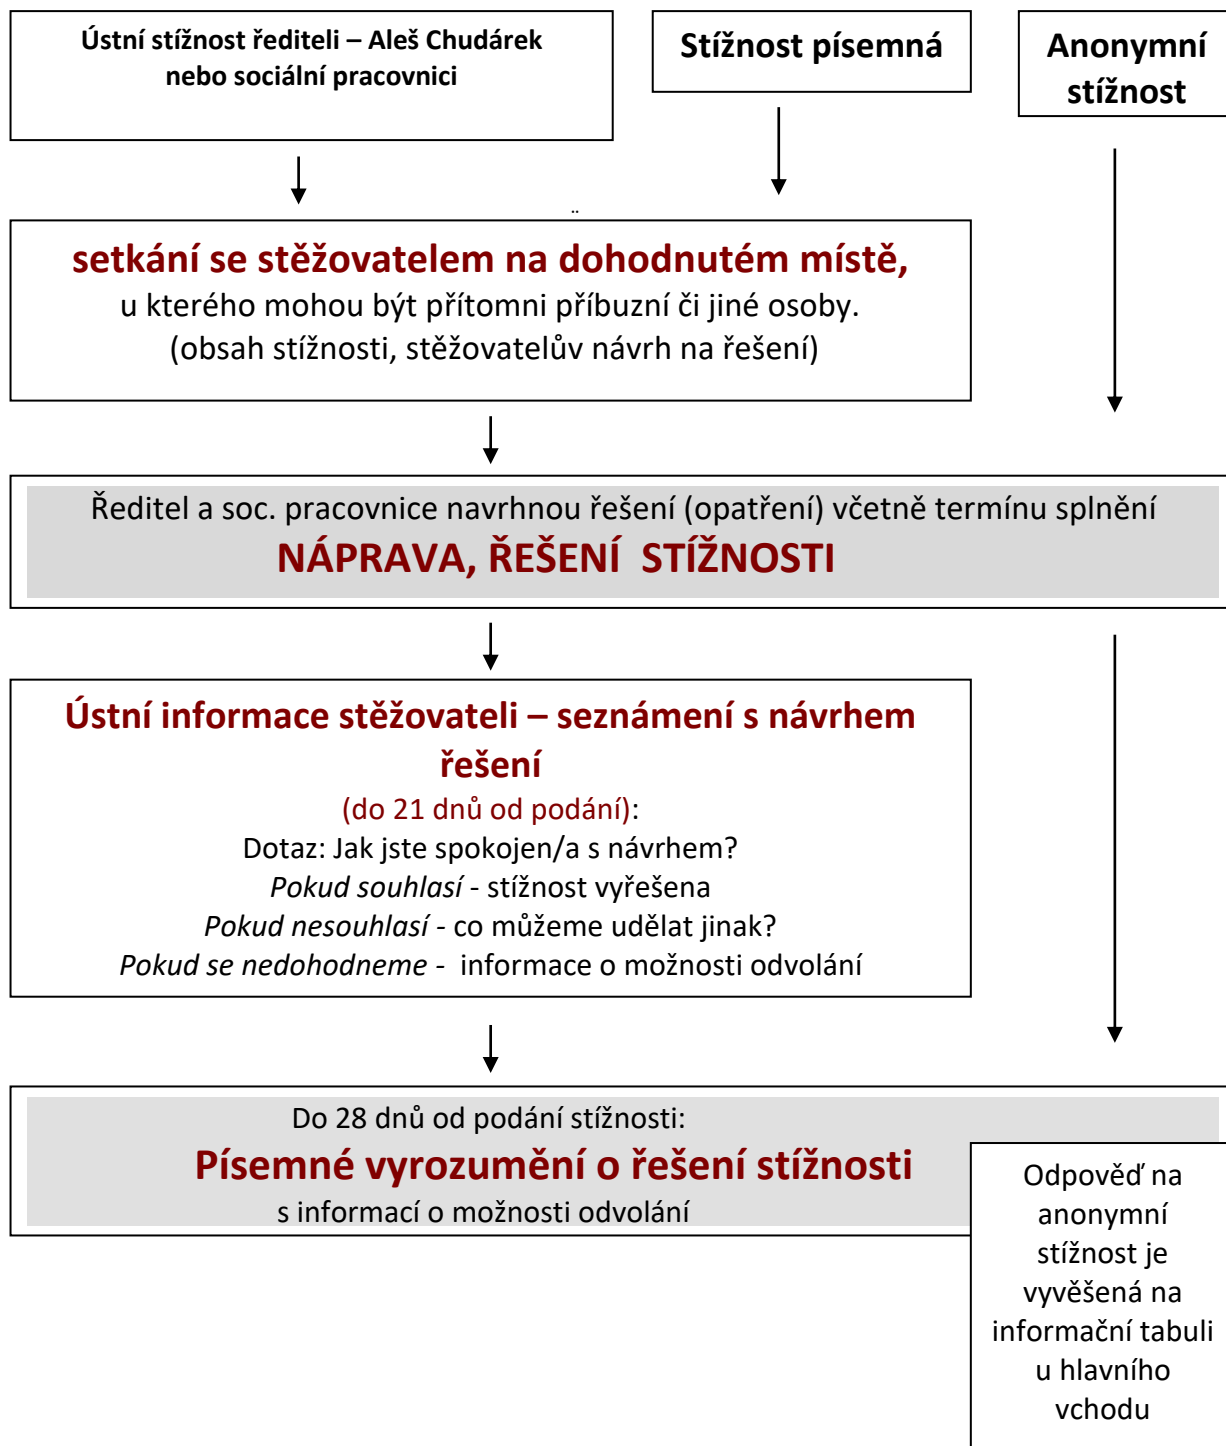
Ústní stížnost řediteli – Aleš Chudárek nebo sociální pracovnici

Stížnost písemná

Anonymní stížnost

setkání se stěžovatelem na dohodnutém místě,
u kterého mohou být přítomni příbuzní či jiné osoby.
(obsah stížnosti, stěžovatelův návrh na řešení)

Ředitel a soc. pracovnice navrhnou řešení (opatření) včetně termínu splnění
NÁPRAVA, ŘEŠENÍ STÍŽNOSTI

Ústní informace stěžovateli – seznámení s návrhem řešení
(do 21 dnů od podání):
Dotaz: Jak jste spokojen/a s návrhem?
*Pokud souhlasí* - stížnost vyřešena
*Pokud nesouhlasí* - co můžeme udělat jinak?
*Pokud se nedohodneme* - informace o možnosti odvolání

Do 28 dnů od podání stížnosti:
Písemné vyrozumění o řešení stížnosti
s informací o možnosti odvolání

Odpověď na anonymní stížnost je vyvěšená na informační tabuli u hlavního vchodu